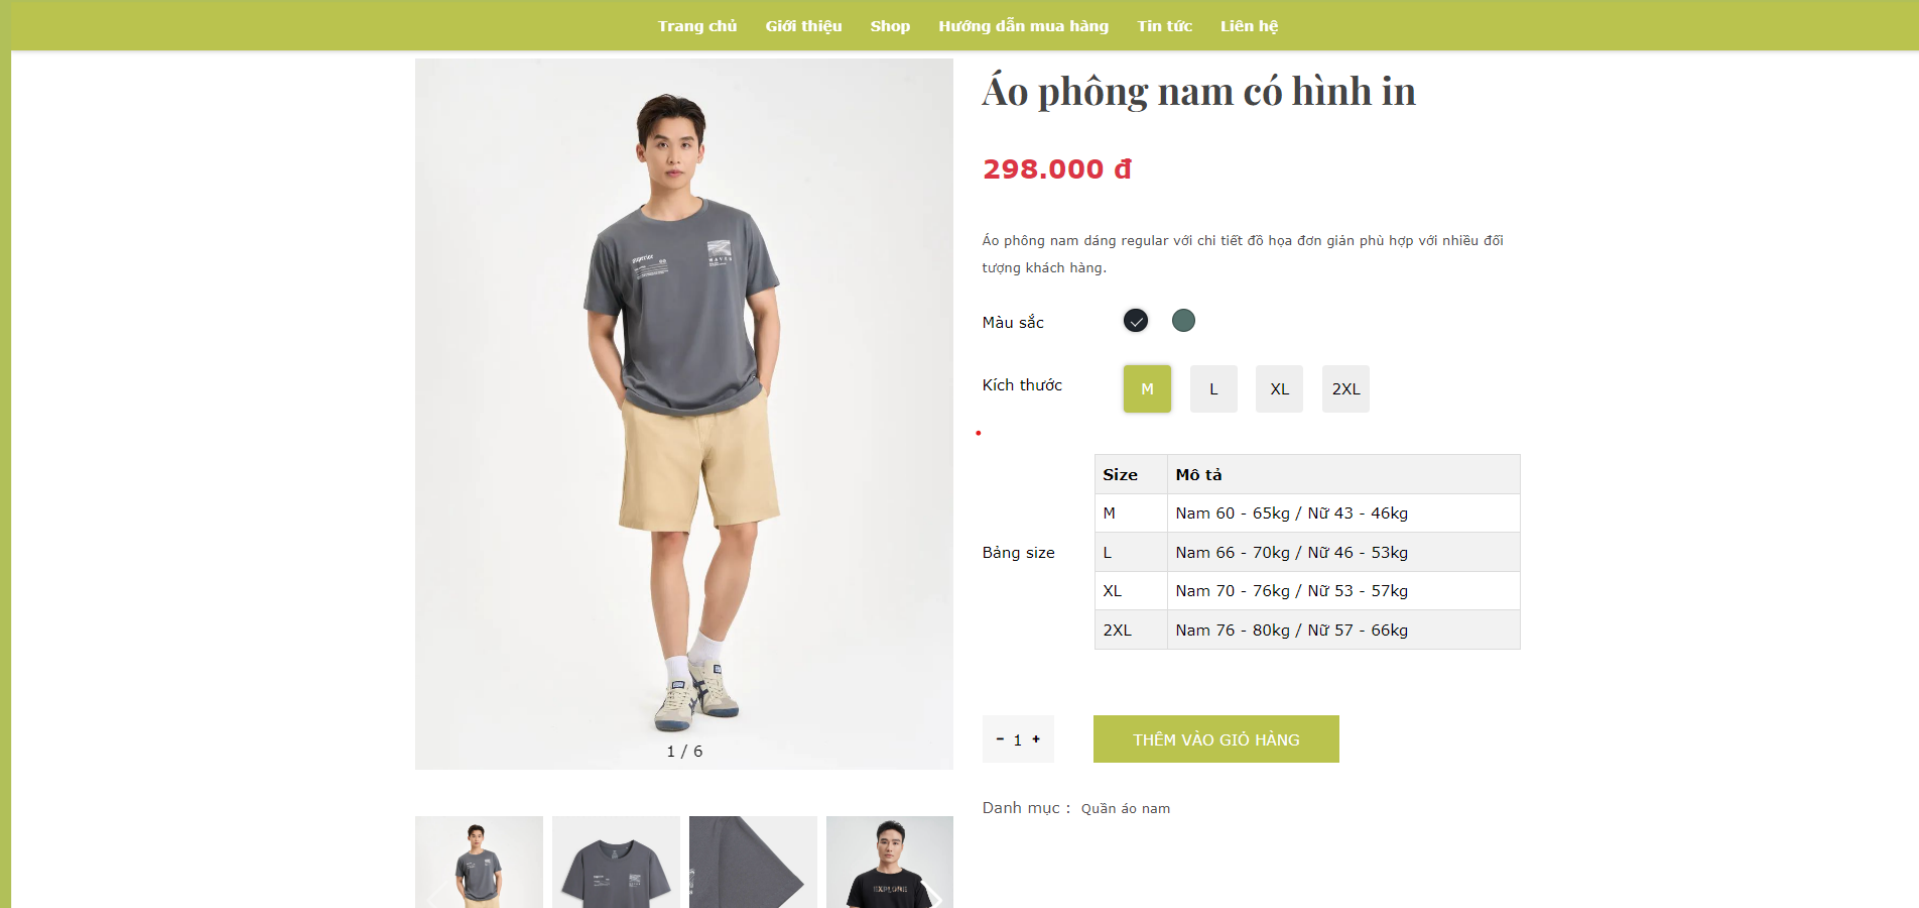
Trang chủ Giới thiệu Shop Hướng dẫn mua hàng Tin tức Liên hệ

1 / 6

Áo phông nam có hình in

298.000 đ

Áo phông nam dáng regular với chi tiết đồ họa đơn giản phù hợp với nhiều đối tượng khách hàng.

Màu sắc

Kích thước M L XL 2XL

Bảng size

| Size | Mô tả |
|---|---|
| M | Nam 60 - 65kg / Nữ 43 - 46kg |
| L | Nam 66 - 70kg / Nữ 46 - 53kg |
| XL | Nam 70 - 76kg / Nữ 53 - 57kg |
| 2XL | Nam 76 - 80kg / Nữ 57 - 66kg |

- 1 +

THÊM VÀO GIỎ HÀNG

Danh mục : Quần áo nam